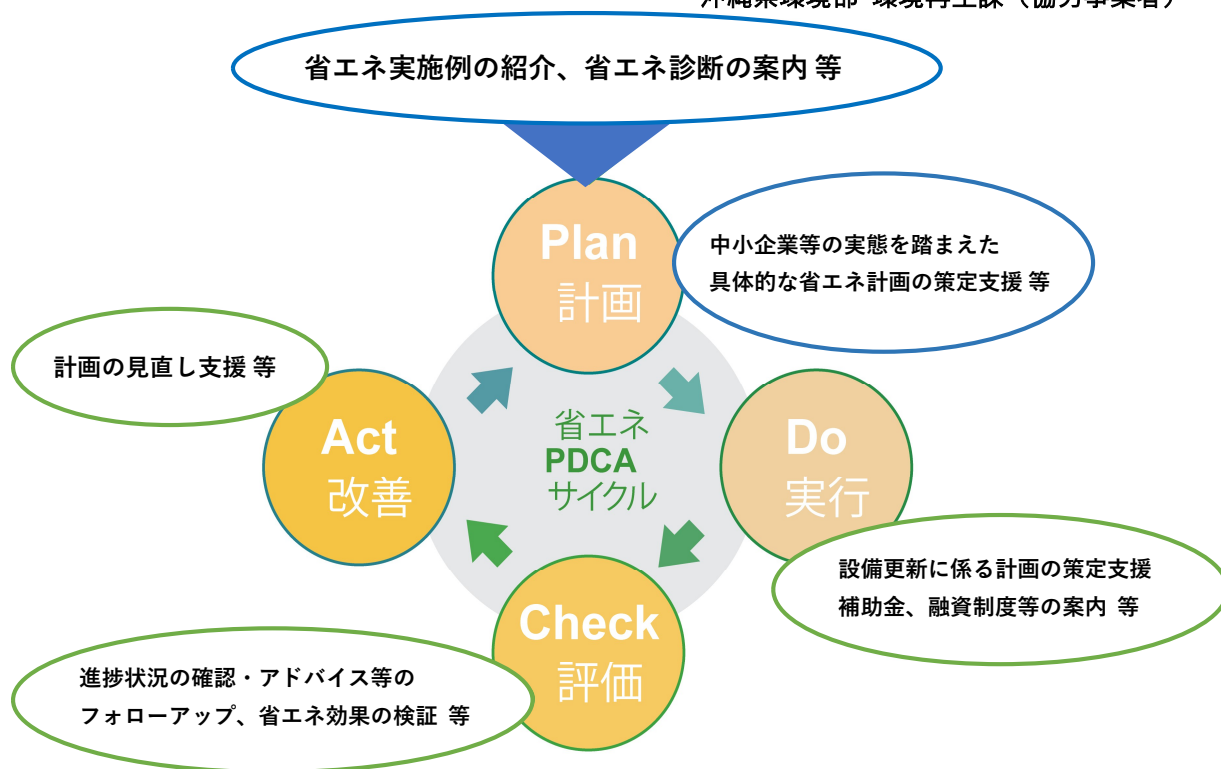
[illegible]

省エネ実施例の紹介、省エネ診断の案内 等

Plan
計画

中小企業等の実態を踏まえた
具体的な省エネ計画の策定支援 等

計画の見直し支援 等

Act
改善

省エネ
PDCA
サイクル

Do
実行

設備更新に係る計画の策定支援
補助金、融資制度等の案内 等

Check
評価

進捗状況の確認・アドバイス等の
フォローアップ、省エネ効果の検証 等